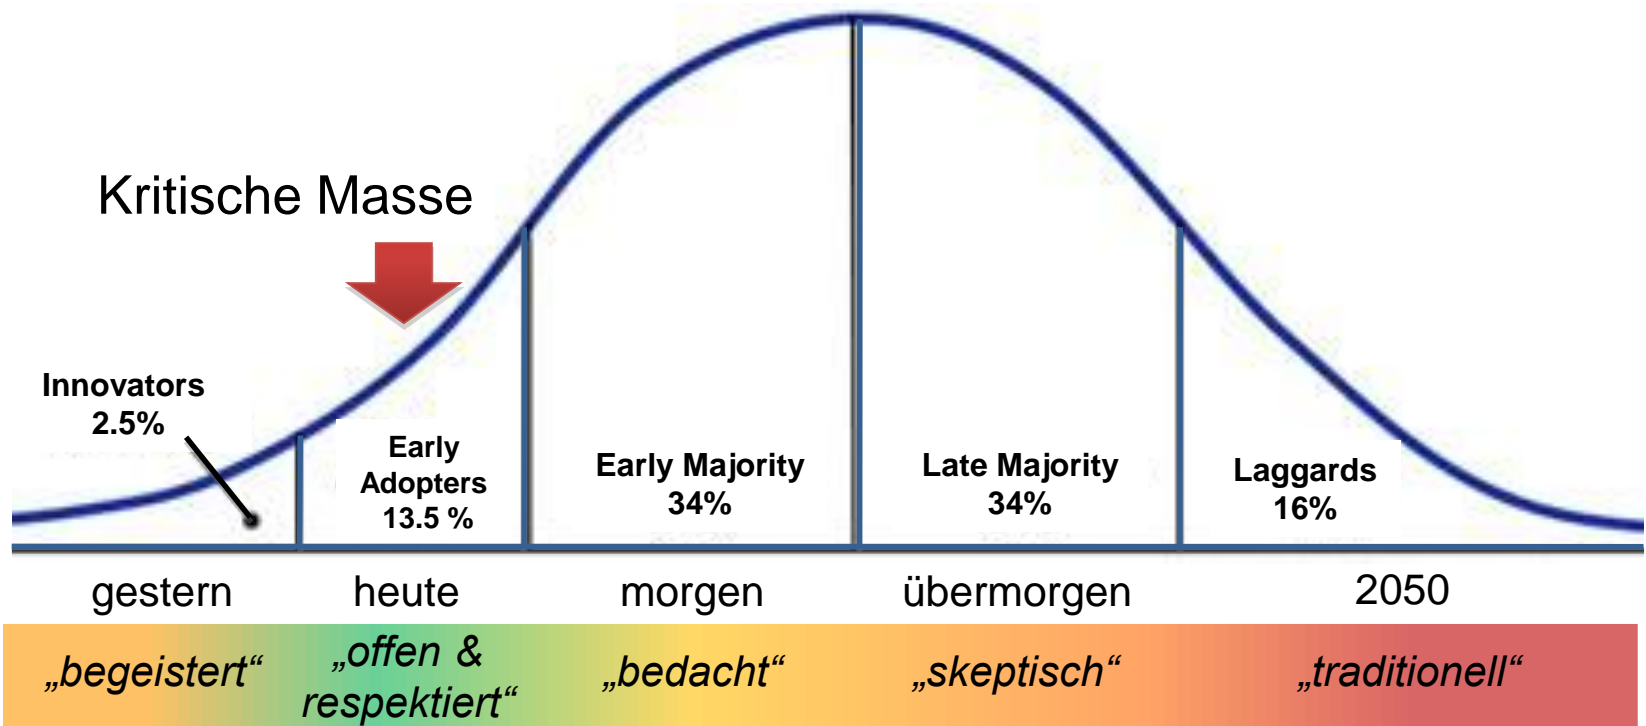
Kritische Masse

Innovators
2.5%

Early
Adopters
13.5 %

Early Majority
34%

Late Majority
34%

Laggards
16%

gestern

heute

morgen

übermorgen

2050

„begeistert“

„offen & respektiert“

„bedacht“

„skeptisch“

„traditionell“